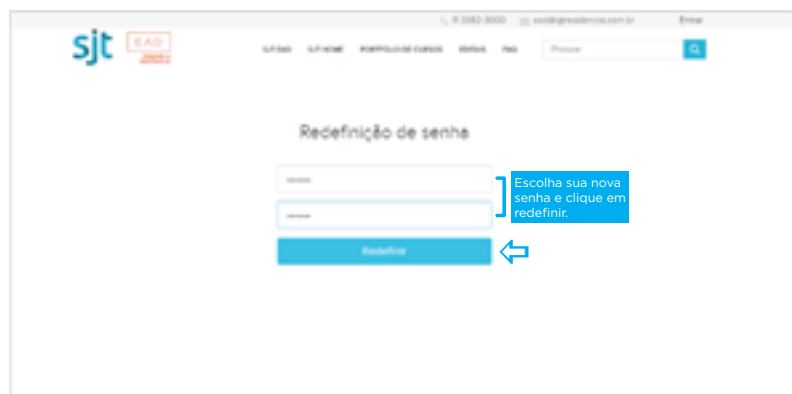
11 3382-3000 ead@residencia.com.br Entrar

sjt EAD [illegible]

SJT EAD SJT HOME PORTFOLIO DE CURSOS EDITAIS FAQ Procurar

Redefinição de senha

••••••

••••••

Escolha sua nova senha e clique em redefinir.

Redefinir